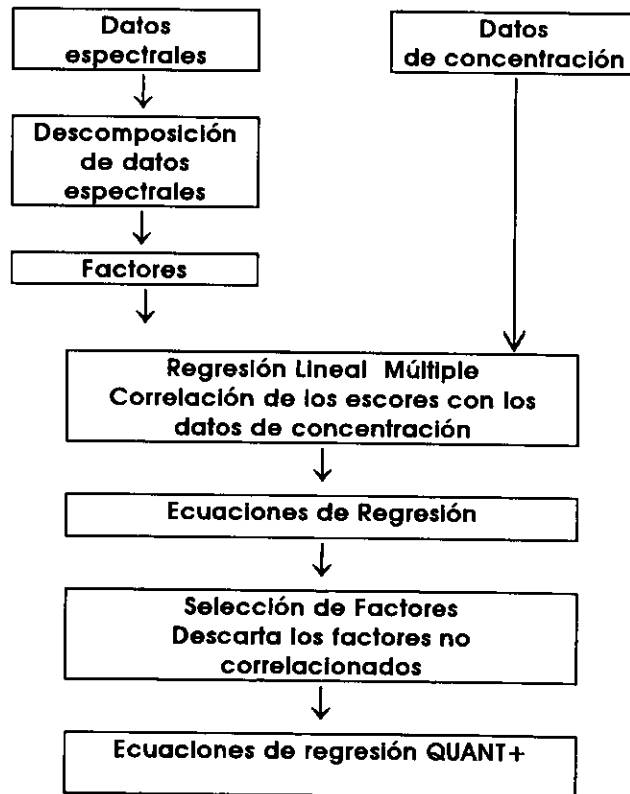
Datos espectrales

Datos de concentración

Descomposición de datos espectrales

Factores

Regresión Lineal Múltiple
Correlación de los escores con los datos de concentración

Ecuaciones de Regresión

Selección de Factores
Descarta los factores no correlacionados

Ecuaciones de regresión QUANT+